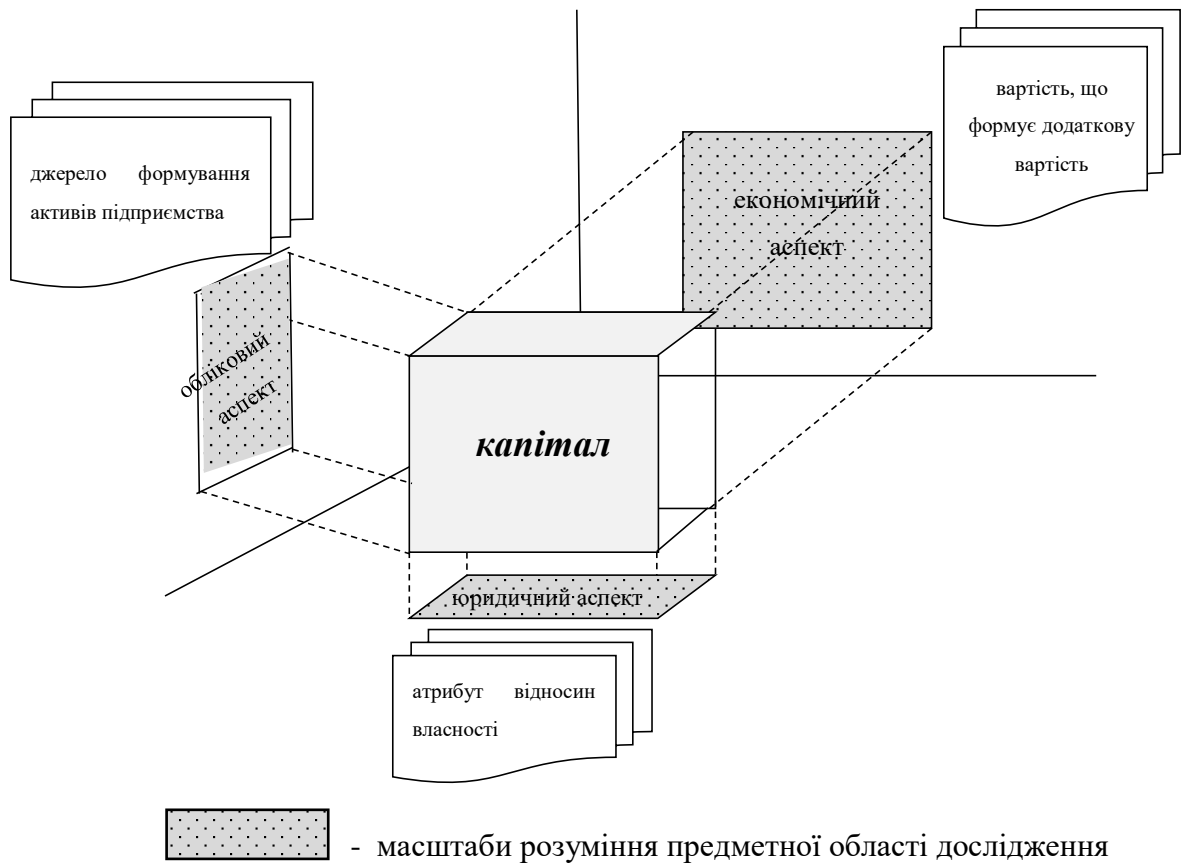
джерело формування активів підприємства

вартість, що формує додаткову вартість

економічний аспект

обліковий аспект

капітал

юридичний аспект

атрибут відносин власності

- масштаби розуміння предметної області дослідження